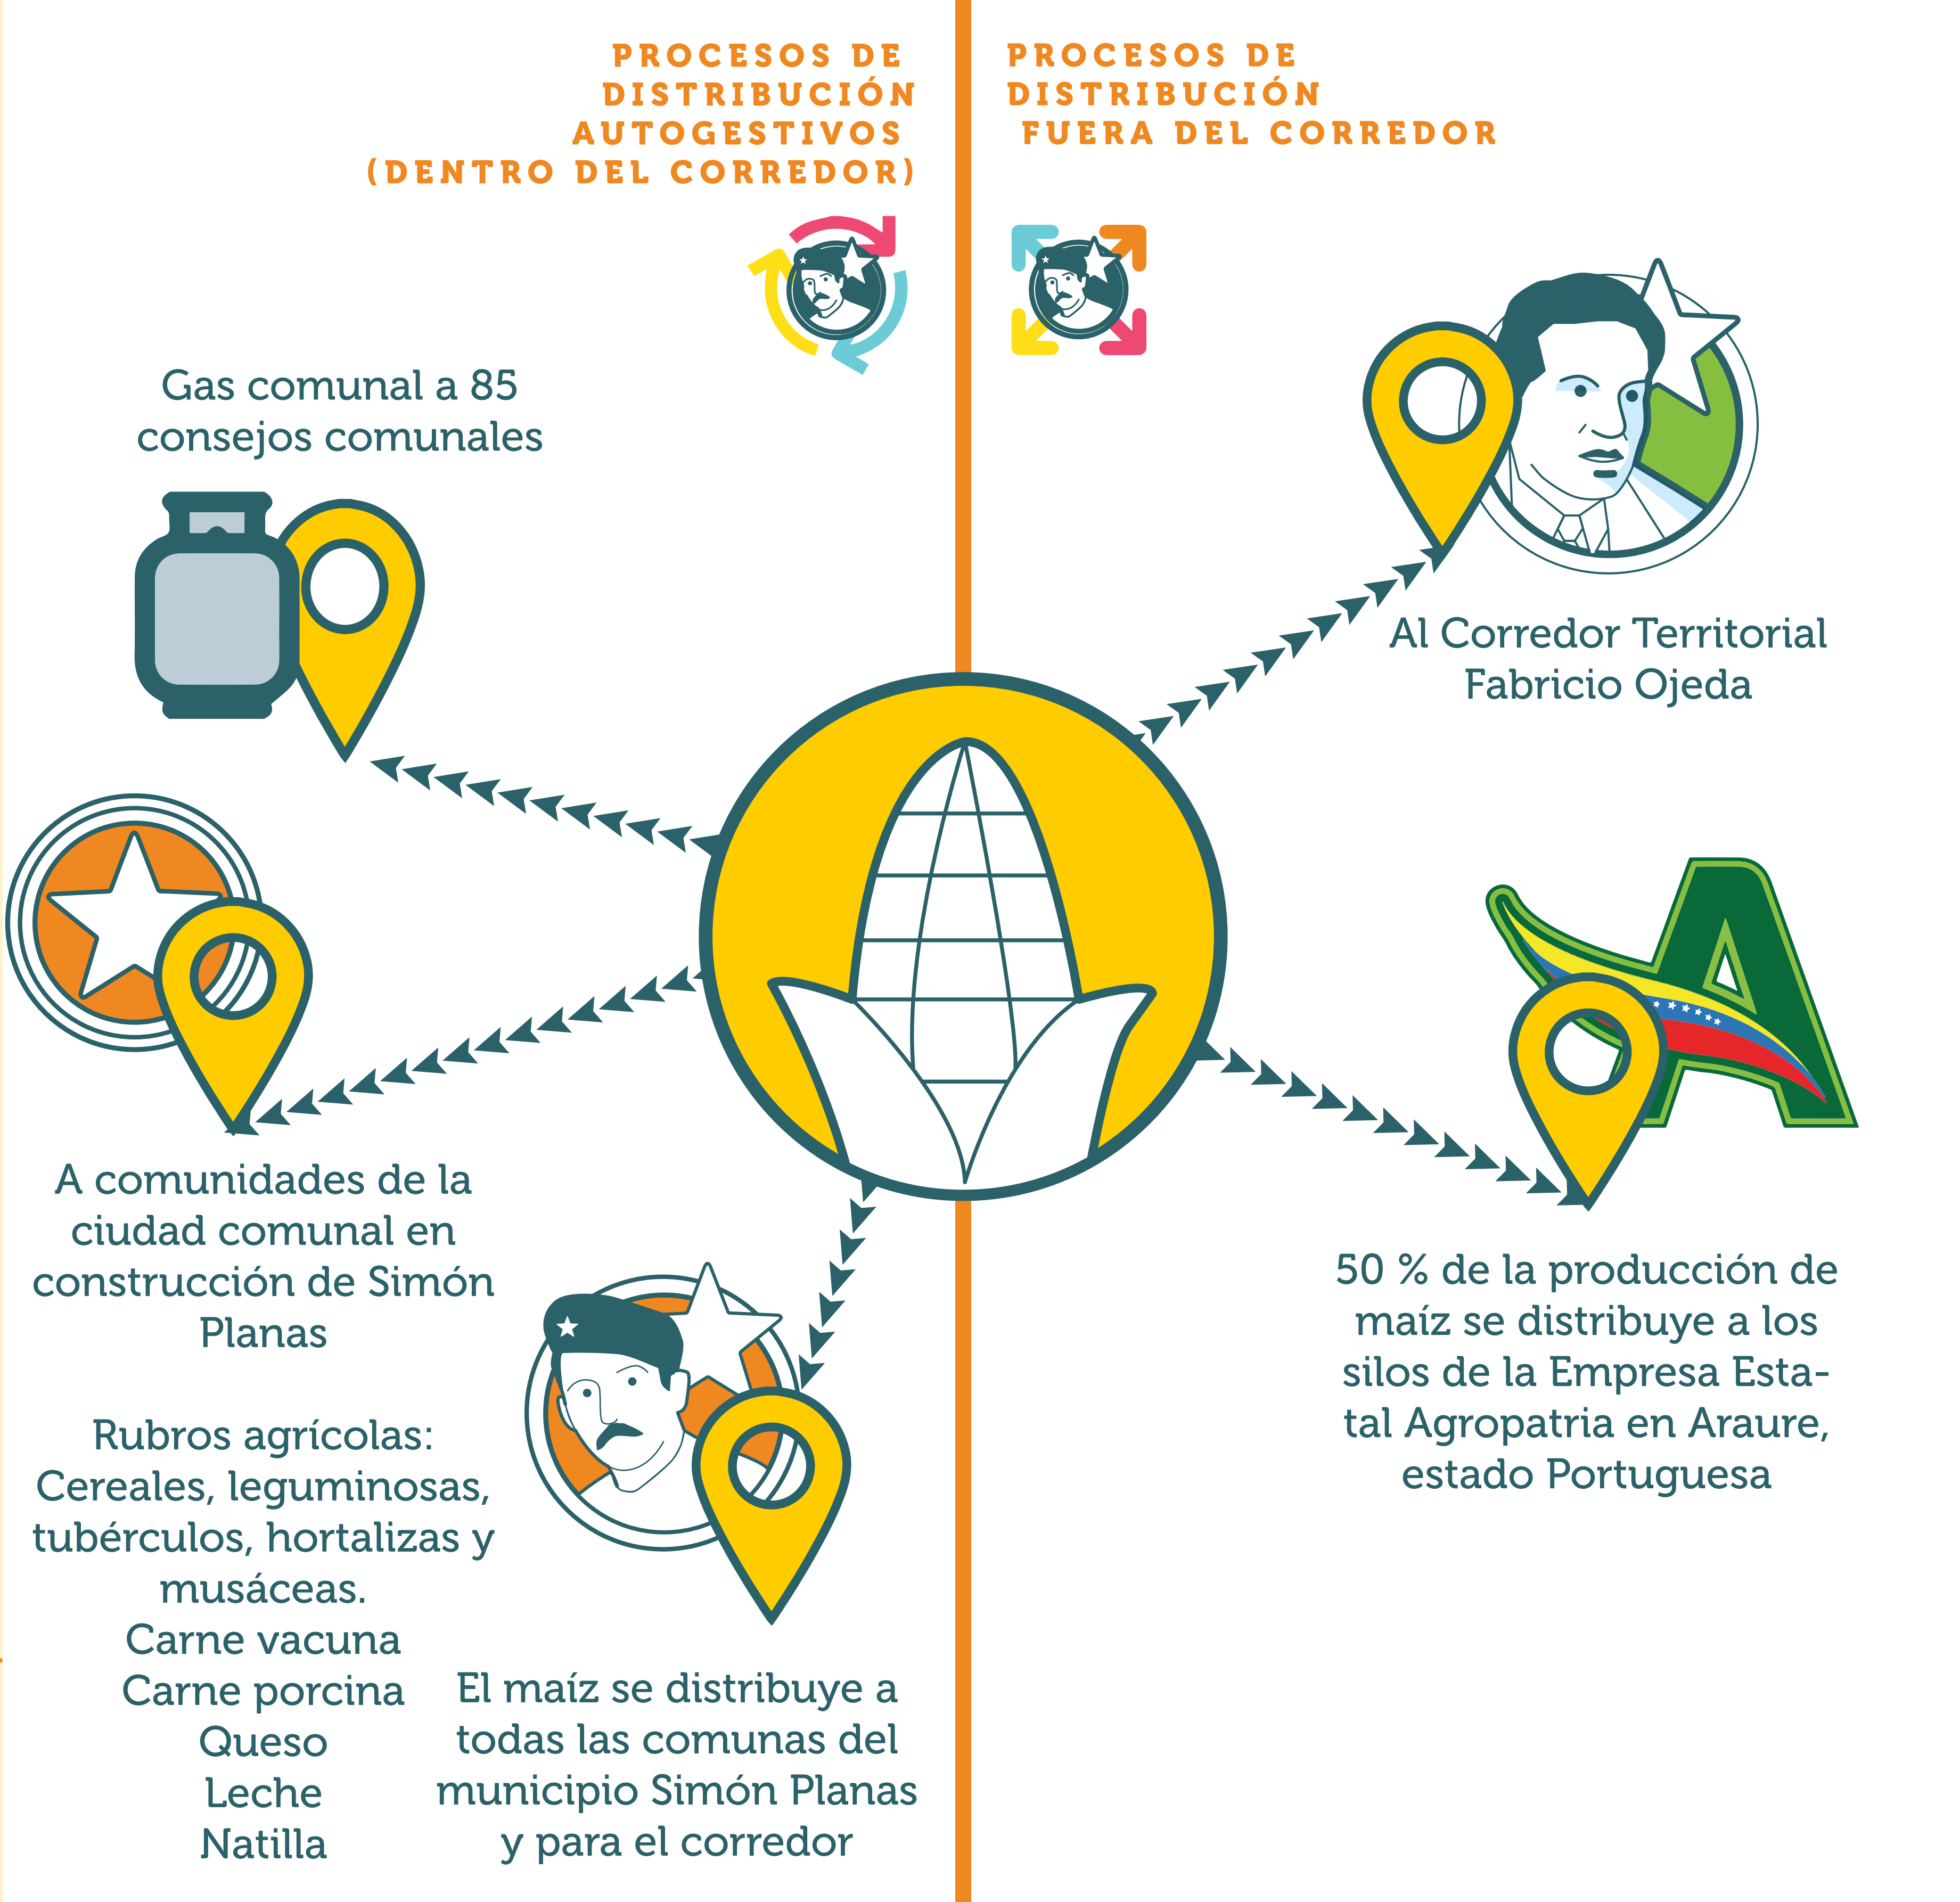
PROCESOS DE DISTRIBUCIÓN AUTOGESTIVOS (DENTRO DEL CORREDOR)

PROCESOS DE DISTRIBUCIÓN FUERA DEL CORREDOR

Gas comunal a 85 consejos comunales

Al Corredor Territorial Fabricio Ojeda

A comunidades de la ciudad comunal en construcción de Simón Planas

Rubros agrícolas: Cereales, leguminosas, tubérculos, hortalizas y musáceas.
Carne vacuna
Carne porcina
Queso
Leche
Natilla

El maíz se distribuye a todas las comunas del municipio Simón Planas y para el corredor

50 % de la producción de maíz se distribuye a los silos de la Empresa Estatal Agropatria en Araure, estado Portuguesa